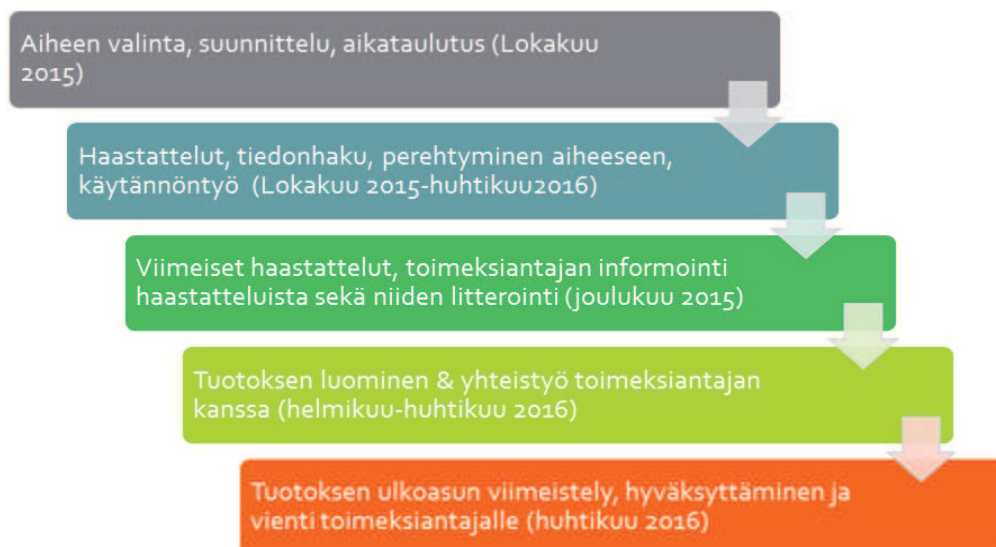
Aiheen valinta, suunnittelu, aikataulutus (Lokakuu 2015)

Haastattelut, tiedonhaku, perehtyminen aiheeseen, käytännöntyö (Lokakuu 2015-huhtikuu2016)

Viimeiset haastattelut, toimeksiantajan informointi haastatteluista sekä niiden litterointi (joulukuu 2015)

Tuotoksen luominen & yhteistyö toimeksiantajan kanssa (helmikuu-huhtikuu 2016)

Tuotoksen ulkoasun viimeistely, hyväksyttäminen ja vienti toimeksiantajalle (huhtikuu 2016)